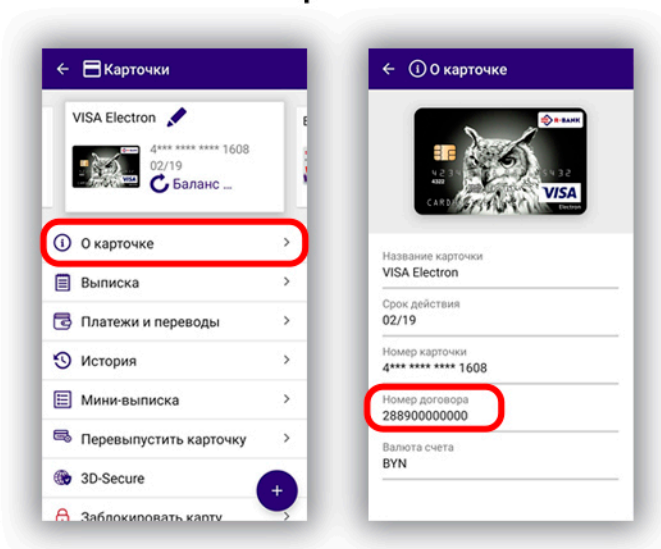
Карточки

VISA Electron

4*** **** **** 1608
02/19
Баланс ...

О карточке
Выписка
Платежи и переводы
История
Мини-выписка
Перевыпустить карточку
3D-Secure
Заблокировать карту

О карточке

VISA
Electron

Название карточки
VISA Electron

Срок действия
02/19

Номер карточки
4*** **** **** 1608

Номер договора
288900000000

Валюта счета
BYN